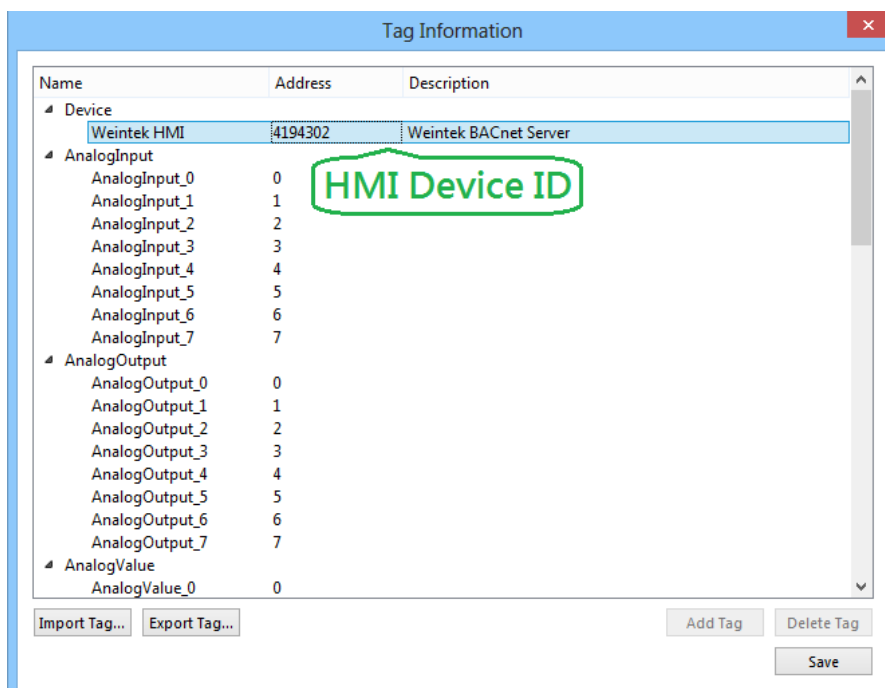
Tag Information

| Name | Address | Description |
|---|---|---|
| Device | | |
| Weintek HMI | 4194302 | Weintek BACnet Server |
| AnalogInput | | |
| AnalogInput_0 | 0 | |
| AnalogInput_1 | 1 | |
| AnalogInput_2 | 2 | |
| AnalogInput_3 | 3 | |
| AnalogInput_4 | 4 | |
| AnalogInput_5 | 5 | |
| AnalogInput_6 | 6 | |
| AnalogInput_7 | 7 | |
| AnalogOutput | | |
| AnalogOutput_0 | 0 | |
| AnalogOutput_1 | 1 | |
| AnalogOutput_2 | 2 | |
| AnalogOutput_3 | 3 | |
| AnalogOutput_4 | 4 | |
| AnalogOutput_5 | 5 | |
| AnalogOutput_6 | 6 | |
| AnalogOutput_7 | 7 | |
| AnalogValue | | |
| AnalogValue_0 | 0 | |

HMI Device ID

Import Tag... Export Tag... Add Tag Delete Tag

Save